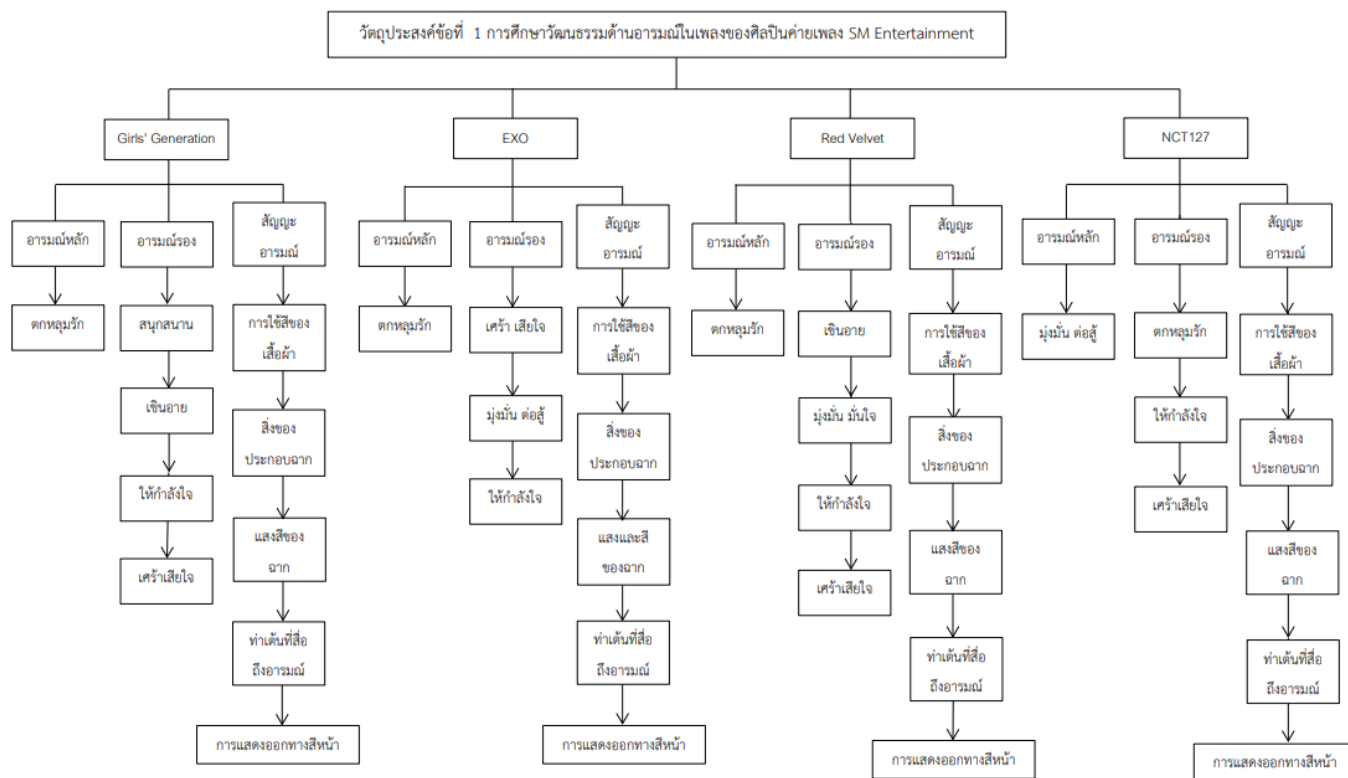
วัตถุประสงค์ข้อที่ 1 การศึกษาวัฒนธรรมด้านอารมณ์ในเพลงของศิลปินค่ายเพลง SM Entertainment

Girls' Generation

อารมณ์หลัก
ตกหลุมรัก

อารมณ์รอง
สนุกสนาน
เขินอาย
ให้กำลังใจ
เศร้าเสียใจ

สัญญะอารมณ์
การใช้สีของเสื้อผ้า
สิ่งของประกอบฉาก
แสงสีของฉาก
ท่าเต้นที่สื่อถึงอารมณ์
การแสดงออกทางสีหน้า

EXO

อารมณ์หลัก
ตกหลุมรัก

อารมณ์รอง
เศร้า เสียใจ
มุ่งมั่น ต่อสู้
ให้กำลังใจ

สัญญะอารมณ์
การใช้สีของเสื้อผ้า
สิ่งของประกอบฉาก
แสงและสีของฉาก
ท่าเต้นที่สื่อถึงอารมณ์
การแสดงออกทางสีหน้า

Red Velvet

อารมณ์หลัก
ตกหลุมรัก

อารมณ์รอง
เขินอาย
มุ่งมั่น มั่นใจ
ให้กำลังใจ
เศร้าเสียใจ

สัญญะอารมณ์
การใช้สีของเสื้อผ้า
สิ่งของประกอบฉาก
แสงสีของฉาก
ท่าเต้นที่สื่อถึงอารมณ์
การแสดงออกทางสีหน้า

NCT127

อารมณ์หลัก
มุ่งมั่น ต่อสู้

อารมณ์รอง
ตกหลุมรัก
ให้กำลังใจ
เศร้าเสียใจ

สัญญะอารมณ์
การใช้สีของเสื้อผ้า
สิ่งของประกอบฉาก
แสงสีของฉาก
ท่าเต้นที่สื่อถึงอารมณ์
การแสดงออกทางสีหน้า